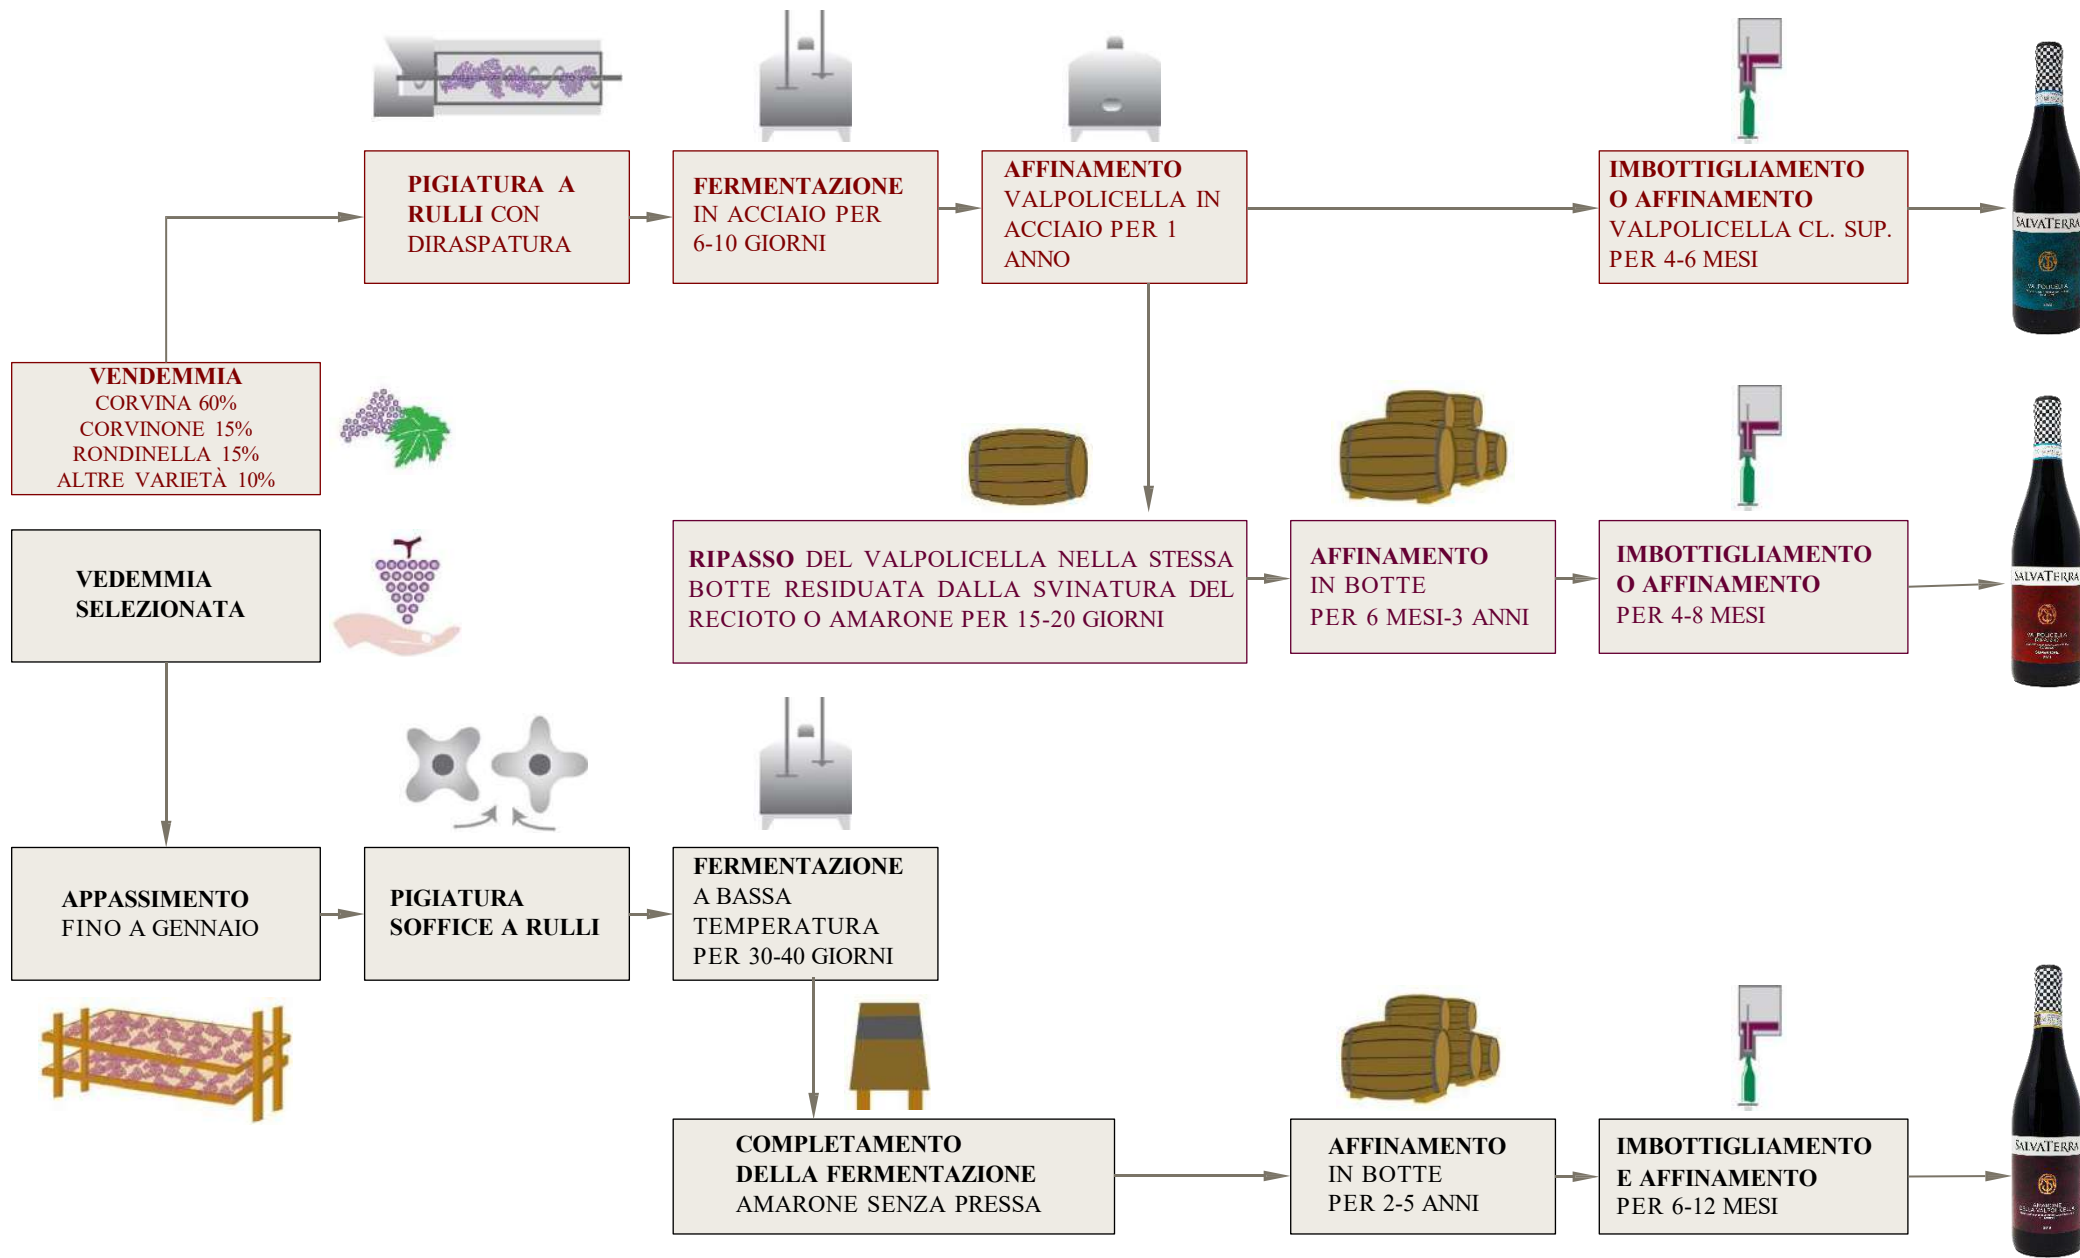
VENDEMMIA
CORVINA 60%
CORVINONE 15%
RONDINELLA 15%
ALTRE VARIETÀ 10%

PIGIATURA A RULLI CON DIRASPATURA

FERMENTAZIONE IN ACCIAIO PER 6-10 GIORNI

AFFINAMENTO VALPOLICELLA IN ACCIAIO PER 1 ANNO

IMBOTTIGLIAMENTO O AFFINAMENTO VALPOLICELLA CL. SUP. PER 4-6 MESI

SALVATERRA

RIPASSO DEL VALPOLICELLA NELLA STESSA BOTTE RESIDUATA DALLA SVINATURA DEL RECIOTO O AMARONE PER 15-20 GIORNI

AFFINAMENTO IN BOTTE PER 6 MESI-3 ANNI

IMBOTTIGLIAMENTO O AFFINAMENTO PER 4-8 MESI

SALVATERRA

VEDEMMIA SELEZIONATA

APPASSIMENTO FINO A GENNAIO

PIGIATURA SOFFICE A RULLI

FERMENTAZIONE A BASSA TEMPERATURA PER 30-40 GIORNI

COMPLETAMENTO DELLA FERMENTAZIONE AMARONE SENZA PRESSA

AFFINAMENTO IN BOTTE PER 2-5 ANNI

IMBOTTIGLIAMENTO E AFFINAMENTO PER 6-12 MESI

SALVATERRA